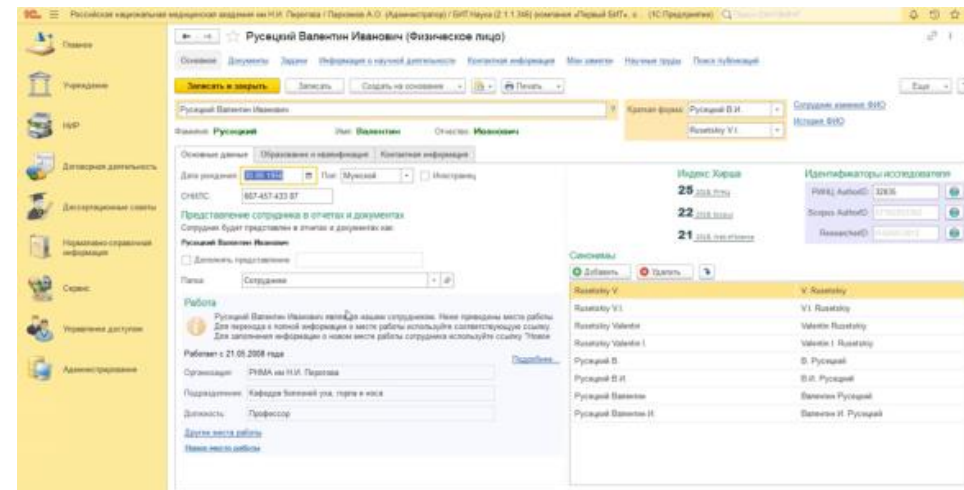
Российская национальная медицинская академия им Н.И. Пирогова / Пирогов А.О. (Администратор) / БИТ.Наука (2.1.1.368) компания «Первый БИТ» (1С:Предприятие)

Главное
Управление
НИР
Договорная деятельность
Диссертационные советы
Нормативно-справочная информация
Сервис
Управление доступом
Администрирование

Русецкий Валентин Иванович (Физическое лицо)

Основное Документы Задачи Информация о научной деятельности Контактная информация Мои заметки Научные труды Поиск публикаций

Записать и закрыть Записать Создать на основании Печать Еще

Русецкий Валентин Иванович
Краткая форма: Русецкий В.И.
Rusetsky V.I.
Сотрудник изменил ФИО
История ФИО

Фамилия: Русецкий Имя: Валентин Отчество: Иванович

Основные данные Образование и квалификация Контактная информация

Дата рождения: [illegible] Пол: Мужской Иностранец
СНИЛС: 607-457-433 07

Представление сотрудника в отчетах и документах
Сотрудник будет представлен в отчетах и документах как:
Русецкий Валентин Иванович
Дополнить представление
Папка: Сотрудники

Работа
Русецкий Валентин Иванович является нашим сотрудником. Ниже приведены места работы. Для перехода к полной информации о месте работы используйте соответствующую ссылку. Для заполнения информации о новом месте работы сотрудника используйте ссылку "Новое
Работает с 21.05.2008 года Подробнее...
Организация: РНИМУ им Н.И. Пирогова
Подразделение: Кафедра болезней уха, горла и носа
Должность: Профессор
Другие места работы
Новое место работы

Индекс Хирша
25 2018 РИНЦ
22 2018 Scopus
21 2018 Web of Science

Идентификаторы исследователя
РИНЦ AuthorID: 32835
Scopus AuthorID: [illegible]
ResearcherID: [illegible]

Синонимы
Добавить Удалить

| Rusetsky V. | V. Rusetsky |
|---|---|
| Rusetsky V.I. | V.I. Rusetsky |
| Rusetsky Valentin | Valentin Rusetsky |
| Rusetsky Valentin I. | Valentin I. Rusetsky |
| Русецкий В. | В. Русецкий |
| Русецкий В.И. | В.И. Русецкий |
| Русецкий Валентин | Валентин Русецкий |
| Русецкий Валентин И. | Валентин И. Русецкий |